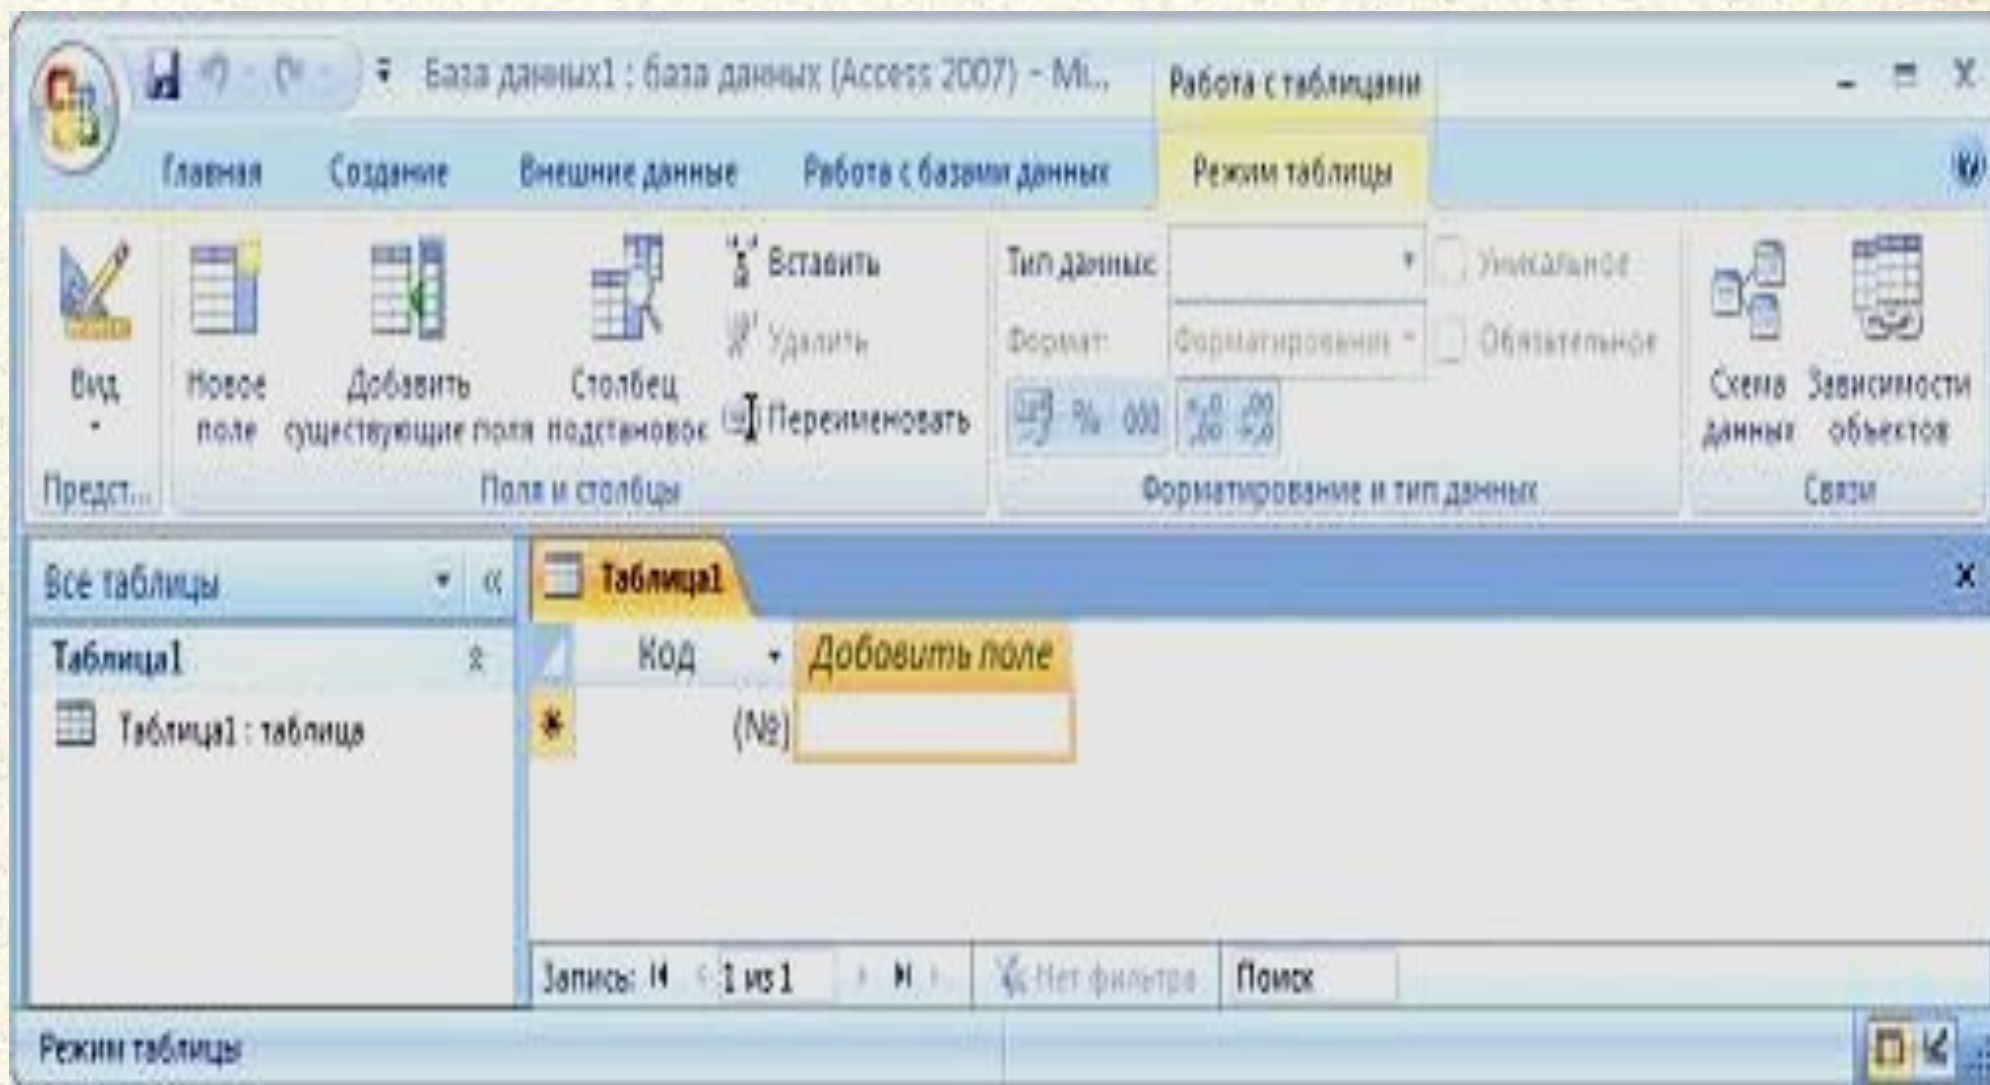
База данных1 : база данных (Access 2007) - Mi... Работа с таблицами

Главная Создание Внешние данные Работа с базами данных Режим таблицы

Вид Предст...

Новое поле Добавить существующие поля Столбец подстановок Вставить Удалить Переименовать Поля и столбцы

Тип данных: Уникальное Формат: Форматирование Обязательное % 000 Форматирование и тип данных

Схема данных Зависимости объектов Связи

Все таблицы «

Таблица1

Таблица1 : таблица

Таблица1

Код Добавить поле

(№)

Запись: 1 из 1 Нет фильтра Поиск

Режим таблицы